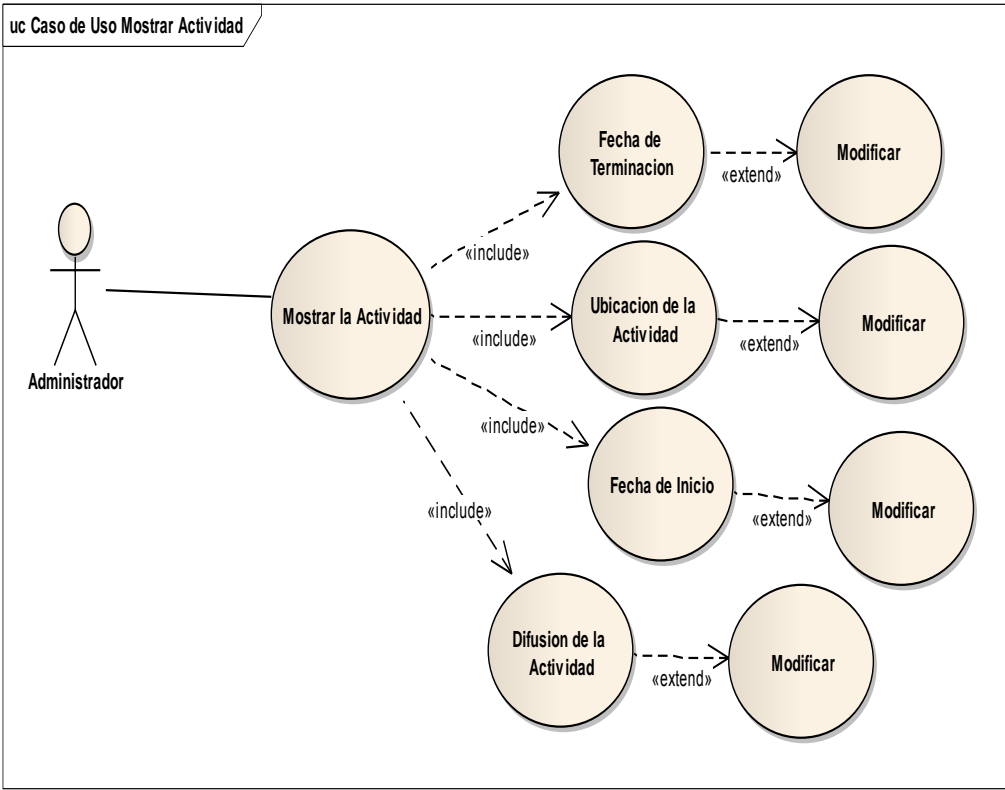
uc Caso de Uso Mostrar Actividad

Administrador

Mostrar la Actividad

«include»

Fecha de Terminacion

«extend»

Modificar

«include»

Ubicacion de la Actividad

«extend»

Modificar

«include»

Fecha de Inicio

«extend»

Modificar

«include»

Difusion de la Actividad

«extend»

Modificar